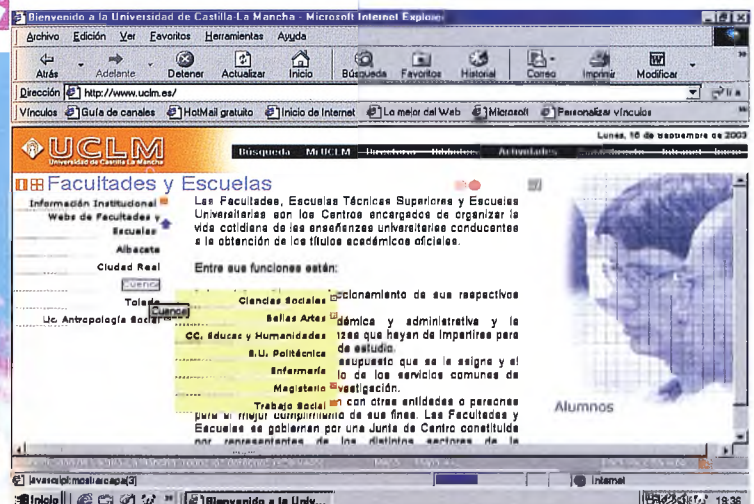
Bienvenido a la Universidad de Castilla-La Mancha - Microsoft Internet Explorer

Archivo Edición Ver Favoritos Herramientas Ayuda

Atrás Adelante Detener Actualizar Inicio Búsqueda Favoritos Historial Correo Imprimir Modificar

Dirección http://www.uclm.es/ Ir a

Vínculos Guía de canales HotMail gratuito Inicio de Internet Lo mejor del Web Microsoft Personalizar vínculos

UCLM Universidad de Castilla-La Mancha

Lunes, 15 de septiembre de 2003

Búsqueda MiUCLM Directorio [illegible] Actividades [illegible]

Facultades y Escuelas

Información Institucional
Webs de Facultades y Escuelas
Albacete
Ciudad Real
Cuenca
Toledo
Uc. Antropología Social

Cuenca

Ciencias Sociales
Bellas Artes
CC. Educac y Humanidades
E.U. Politécnica
Enfermería
Magisterio
Trabajo Social

Las Facultades, Escuelas Técnicas Superiores y Escuelas Universitarias son los Centros encargados de organizar la vida cotidiana de las enseñanzas universitarias conducentes a la obtención de los títulos académicos oficiales.

Entre sus funciones están:

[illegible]ccionamiento de sus respectivos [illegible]démica y administrativa y la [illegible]zas que hayan de impartirse para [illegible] de estudio. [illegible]esupuesto que se le asigne y el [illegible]lo de los servicios comunes de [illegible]vestigación. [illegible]n con otras entidades o personas para el mejor cumplimiento de sus fines. Las Facultades y Escuelas se gobiernan por una Junta de Centro constituida por representantes de los distintos sectores de la

Alumnos

javascript:mostrarcapa(3)

Internet

Inicio Bienvenido a la Univ...

18:36